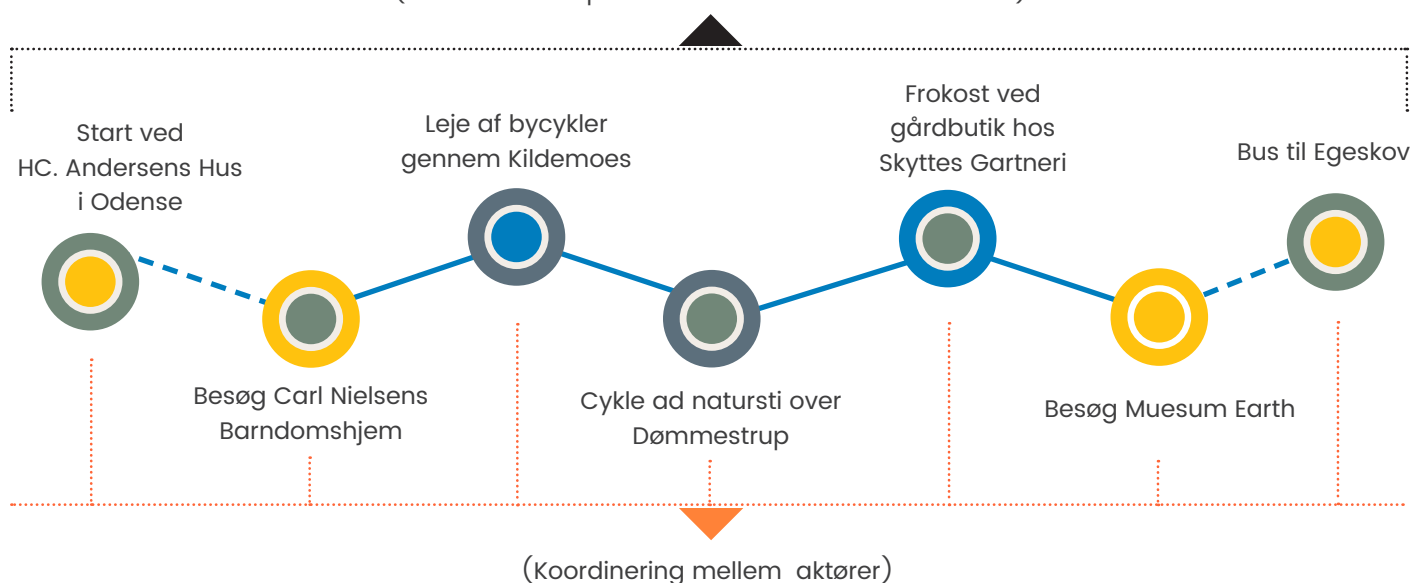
([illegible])

Start ved HC. Andersens Hus i Odense

Leje af bycykler gennem Kildemoes

Frokost ved gårdbutik hos Skyttes Gartneri

Bus til Egeskov

Besøg Carl Nielsens Barndomshjem

Cykle ad natursti over Dømmestrup

Besøg Muesum Earth

(Koordinering mellem aktører)